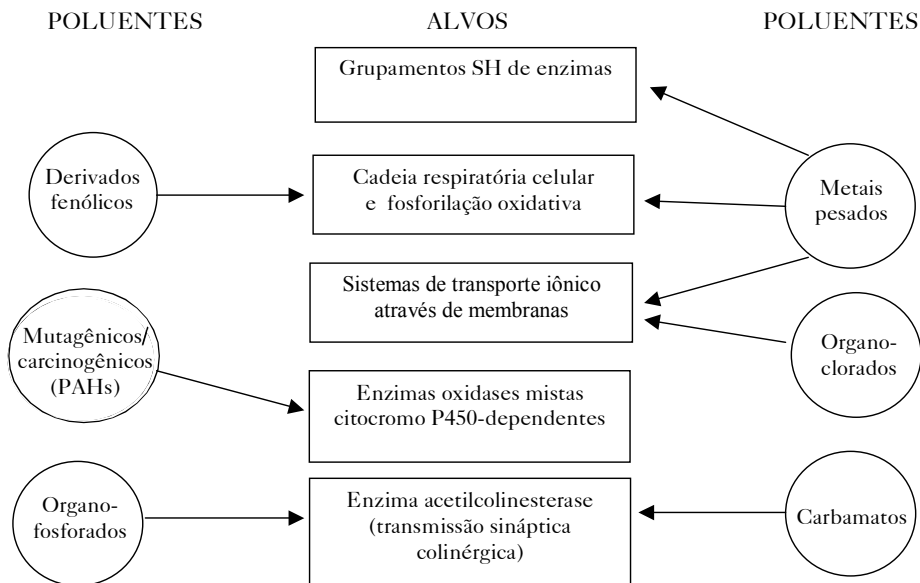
POLUENTES

ALVOS

POLUENTES

Grupamentos SH de enzimas

Derivados fenólicos

Cadeia respiratória celular e fosforilação oxidativa

Metais pesados

Sistemas de transporte iônico através de membranas

Mutagênicos/ carcinogênicos (PAHs)

Organoclorados

Enzimas oxidases mistas citocromo P450-dependentes

Organofosforados

Enzima acetilcolinesterase (transmissão sináptica colinérgica)

Carbamatos